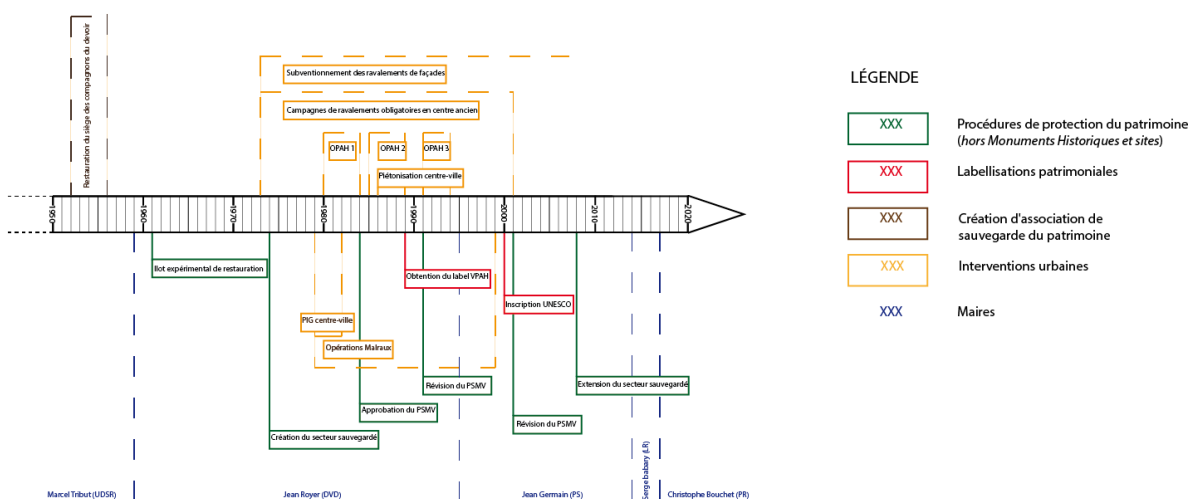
Restauration du siège des compagnons du devoir

Subventionnement des ravalements de façades

Campagnes de ravalements obligatoires en centre ancien

OPAH 1

OPAH 2

OPAH 3

Piétonisation centre-ville

1950
1960
1970
1980
1990
2000
2010
2020

Ilot expérimental de restauration

Obtention du label VPAH

Inscription UNESCO

PIG centre-ville

Opérations Malraux

Révision du PSMV

Extension du secteur sauvegardé

Approbation du PSMV

Révision du PSMV

Création du secteur sauvegardé

Marcel Tribut (UDSR)

Jean Royer (DVD)

Jean Germain (PS)

Serge babary (LR)

Christophe Bouchet (PR)

LÉGENDE

XXX
Procédures de protection du patrimoine (hors Monuments Historiques et sites)

XXX
Labellisations patrimoniales

XXX
Création d'association de sauvegarde du patrimoine

XXX
Interventions urbaines

XXX
Maires